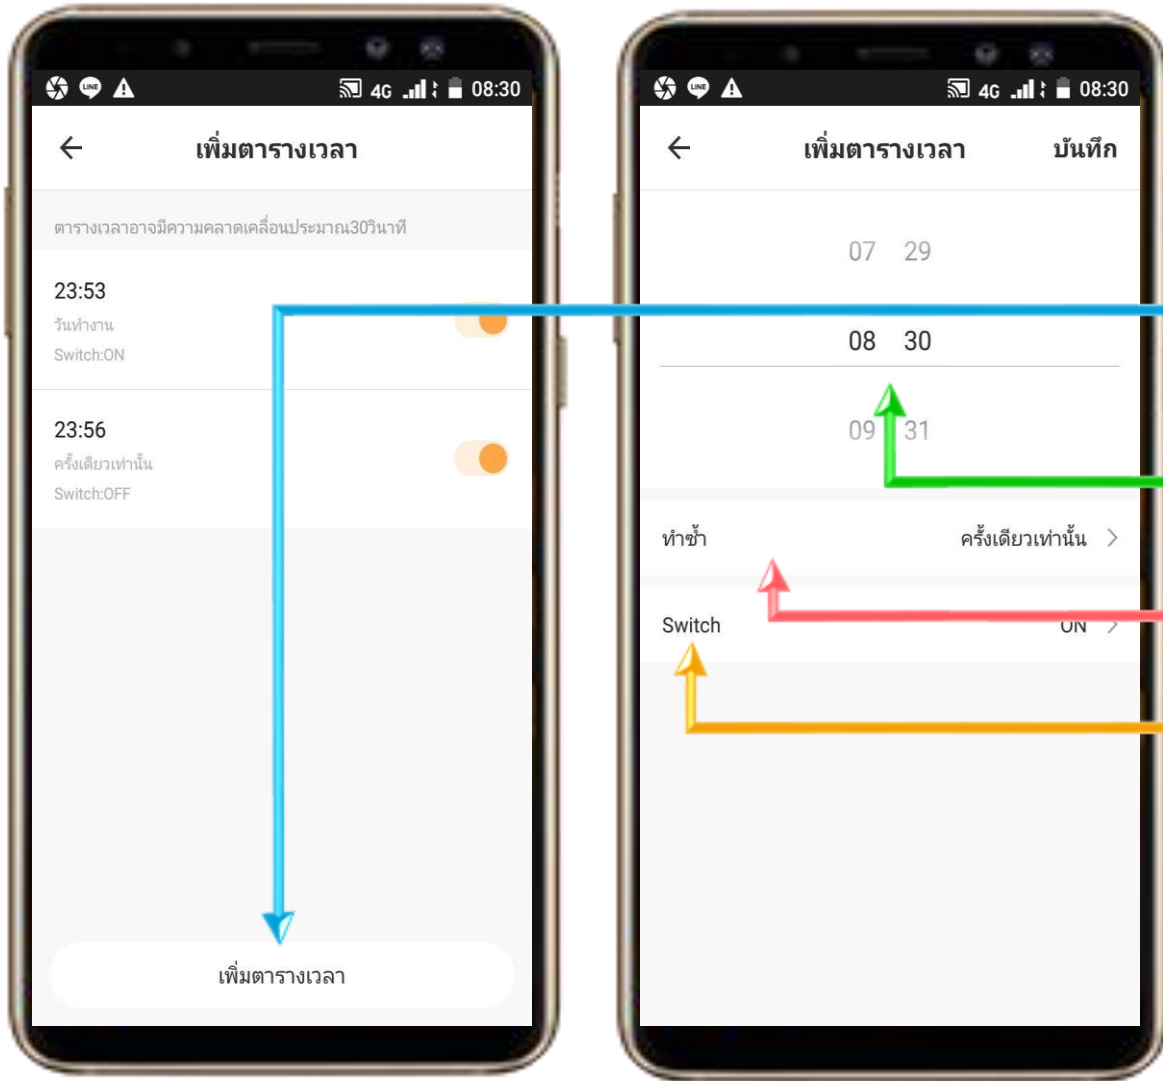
LINE 4G 08:30

←

เพิ่มตารางเวลา

ตารางเวลาอาจมีความคลาดเคลื่อนประมาณ30วินาที

23:53
วันทำงาน
Switch:ON

23:56
ครั้งเดียวเท่านั้น
Switch:OFF

เพิ่มตารางเวลา

LINE 4G 08:30

←

เพิ่มตารางเวลา

บันทึก

07 29

08 30

09 31

ทำซ้ำ

ครั้งเดียวเท่านั้น >

Switch

ON >